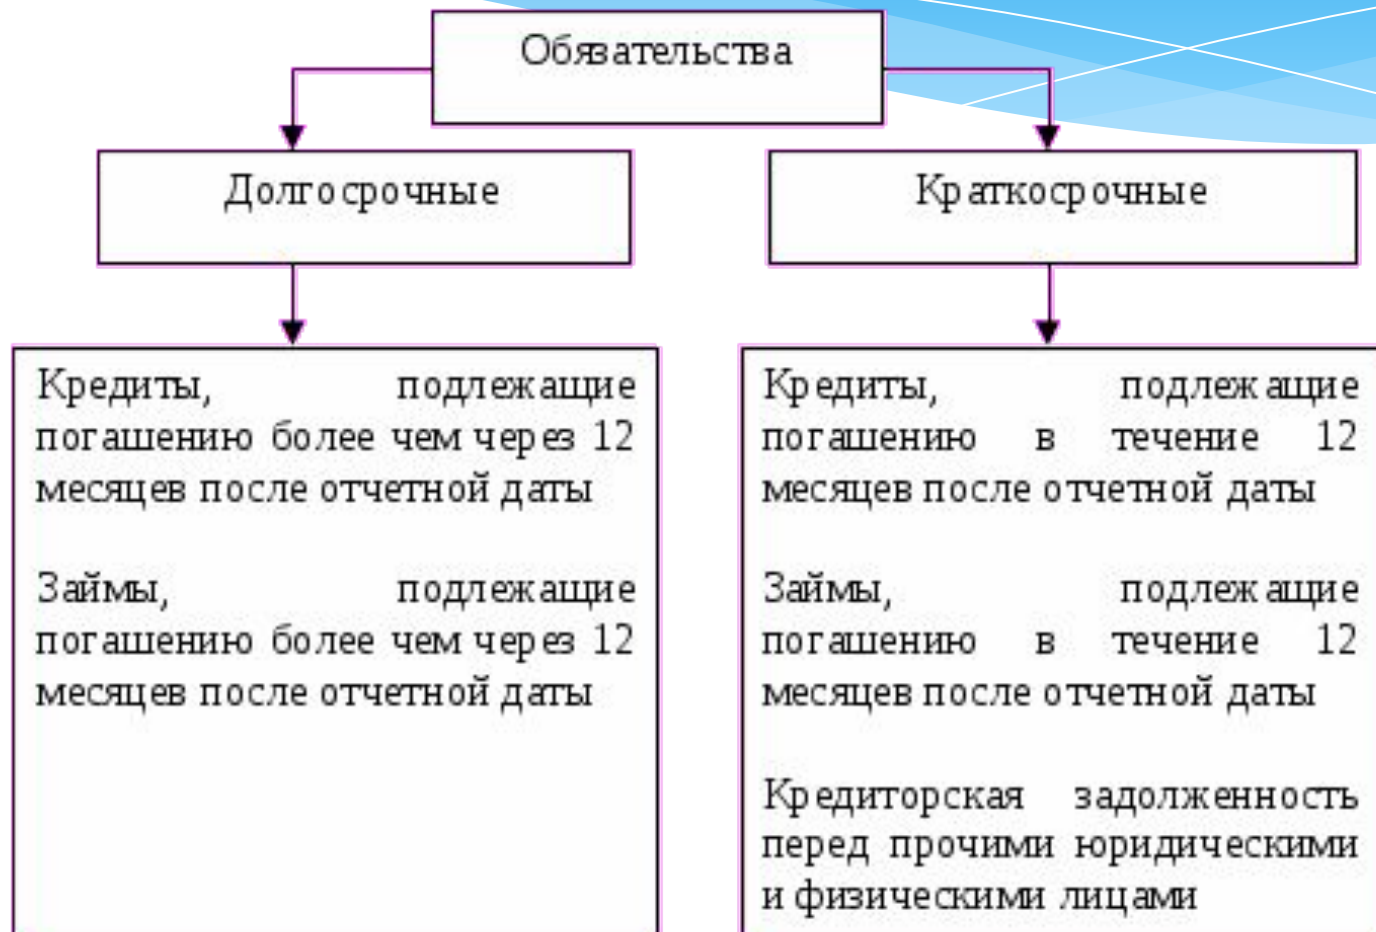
Обязательства

Долгосрочные

Краткосрочные

Кредиты, подлежащие погашению более чем через 12 месяцев после отчетной даты

Займы, подлежащие погашению более чем через 12 месяцев после отчетной даты

Кредиты, подлежащие погашению в течение 12 месяцев после отчетной даты

Займы, подлежащие погашению в течение 12 месяцев после отчетной даты

Кредиторская задолженность перед прочими юридическими и физическими лицами